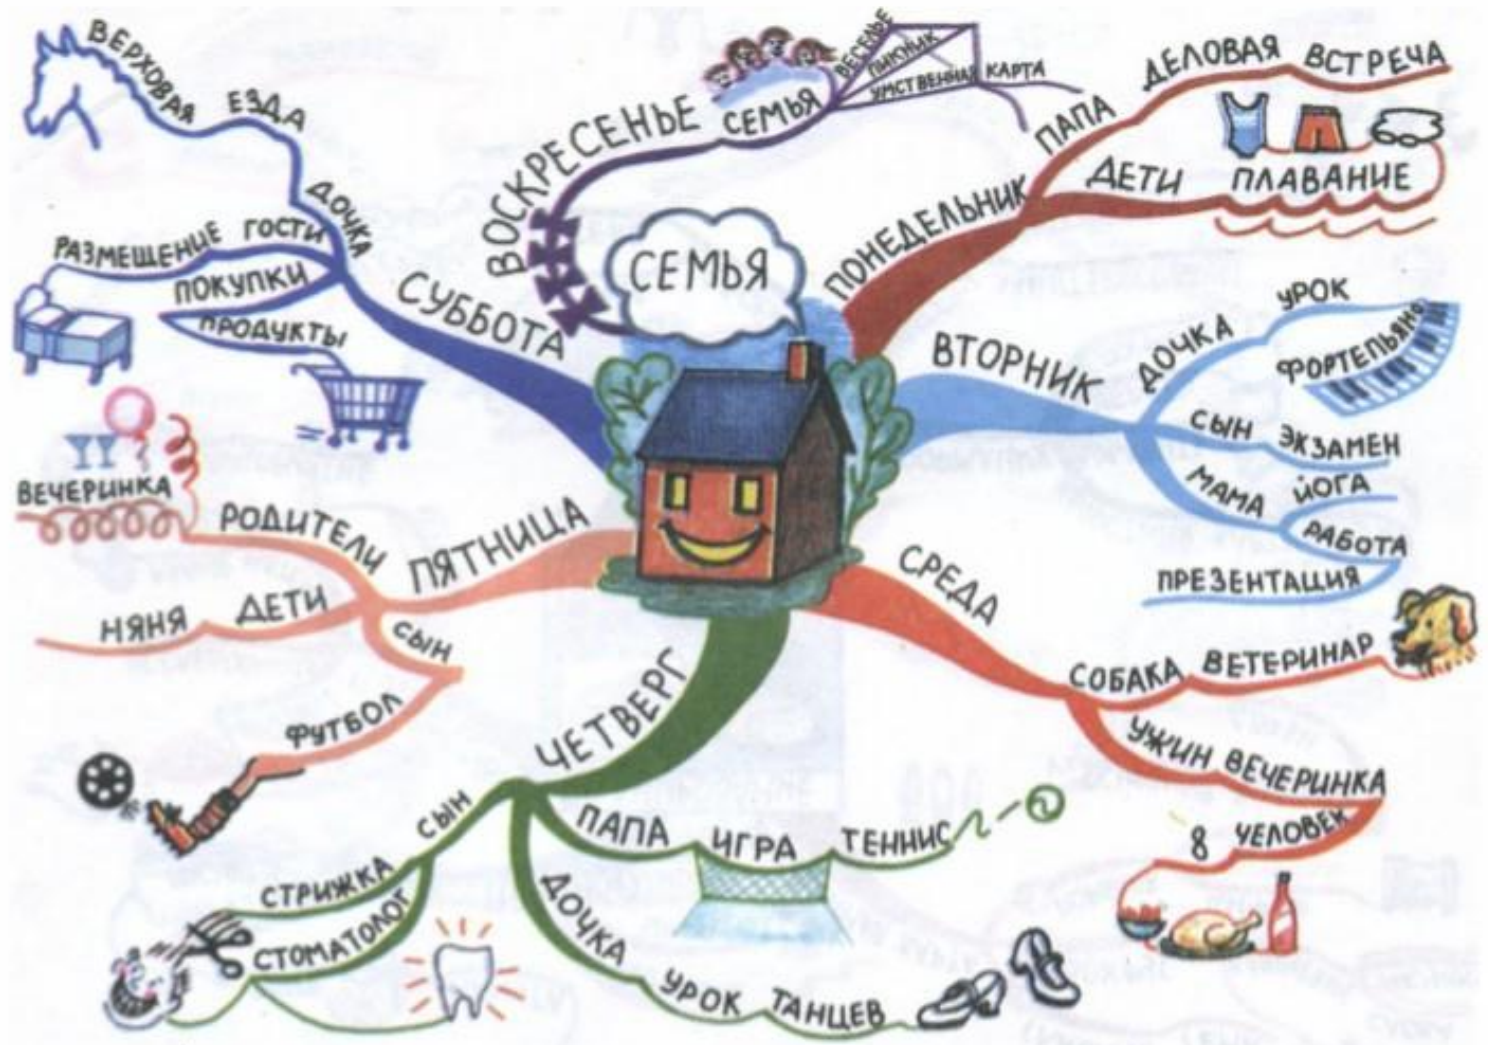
СЕМЬЯ

ВОСКРЕСЕНЬЕ
СЕМЬЯ
ВЕСЕЛЬЕ
ПЫКНИК
УМСТВЕННАЯ КАРТА

ПОНЕДЕЛЬНИК
ПАПА
ДЕЛОВАЯ ВСТРЕЧА
ДЕТИ
ПЛАВАНИЕ

ВТОРНИК
ДОЧКА
УРОК
ФОРТЕПЬЯНО
СЫН
ЭКЗАМЕН
МАМА
ЙОГА
РАБОТА
ПРЕЗЕНТАЦИЯ

СРЕДА
СОБАКА
ВЕТЕРИНАР
УЖИН ВЕЧЕРИНКА
8 ЧЕЛОВЕК

ЧЕТВЕРГ
ПАПА
ИГРА
ТЕННИС
ДОЧКА
УРОК
ТАНЦЕВ
СЫН
СТРИЖКА
СТОМАТОЛОГ

ПЯТНИЦА
РОДИТЕЛИ
ВЕЧЕРИНКА
ДЕТИ
НЯНЯ
СЫН
ФУТБОЛ

СУББОТА
ДОЧКА
ЕЗДА
ВЕРХОВАЯ
РАЗМЕЩЕНИЕ ГОСТИ
ПОКУПКИ
ПРОДУКТЫ